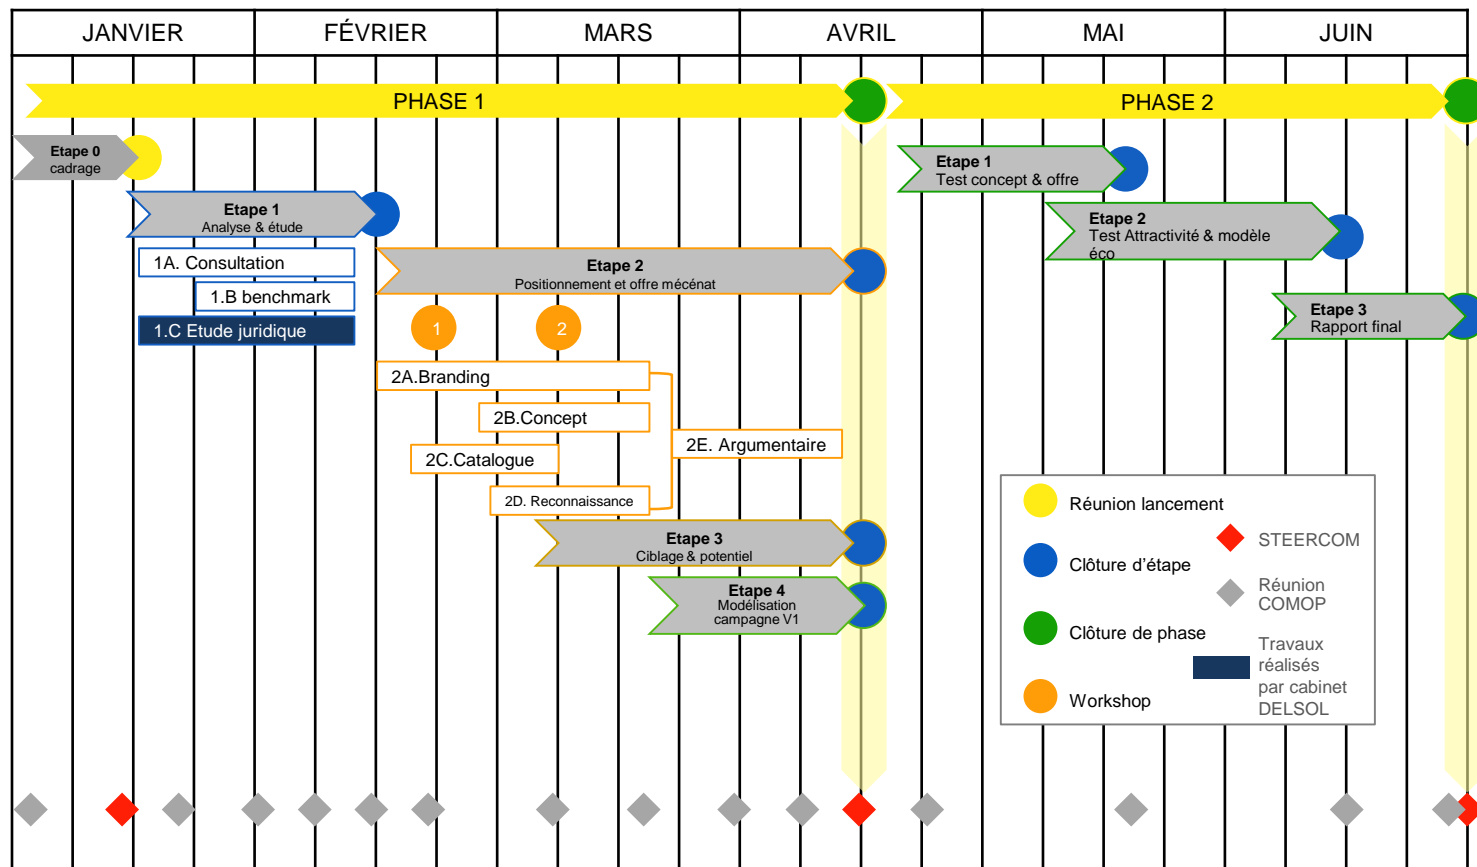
| JANVIER | FÉVRIER | MARS | AVRIL | MAI | JUIN |
|---|---|---|---|---|---|

PHASE 1

PHASE 2

Etape 0
cadrage

Etape 1
Analyse & étude

1A. Consultation

1.B benchmark

1.C Etude juridique

Etape 2
Positionnement et offre mécénat

1

2

2A.Branding

2B.Concept

2C.Catalogue

2D. Reconnaissance

2E. Argumentaire

Etape 3
Ciblage & potentiel

Etape 4
Modélisation campagne V1

Etape 1
Test concept & offre

Etape 2
Test Attractivité & modèle éco

Etape 3
Rapport final

Réunion lancement

Clôture d'étape

Clôture de phase

Workshop

STEERCOM

Réunion COMOP

Travaux réalisés par cabinet DELSOL